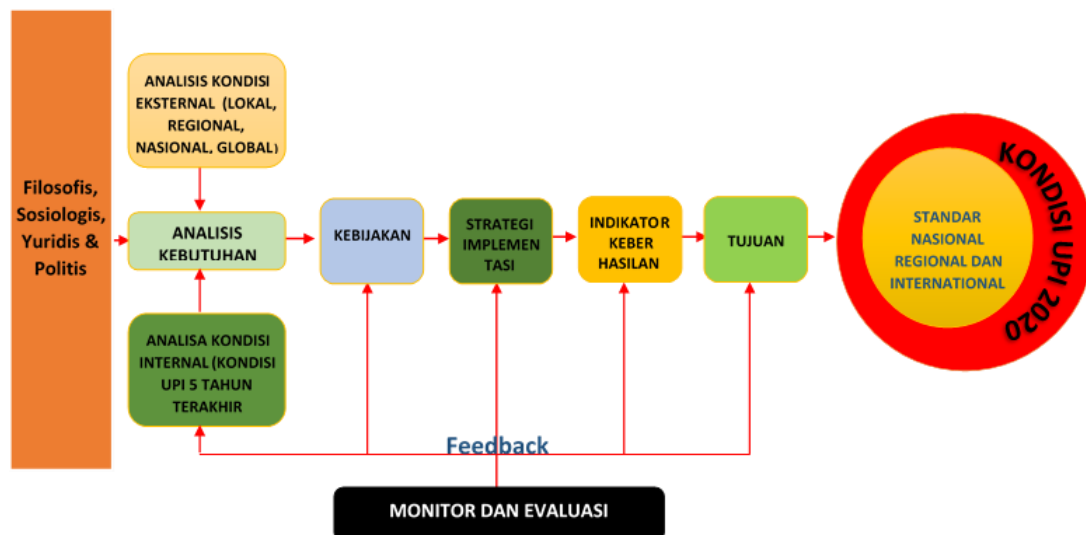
Filosofis, Sosiologis, Yuridis & Politis

ANALISIS KONDISI EKSTERNAL (LOKAL, REGIONAL, NASIONAL, GLOBAL)

ANALISIS KEBUTUHAN

ANALISA KONDISI INTERNAL (KONDISI UPI 5 TAHUN TERAKHIR

KEBIJAKAN

STRATEGI IMPLEMENTASI

INDIKATOR KEBERHASILAN

TUJUAN

KONDISI UPI 2020

STANDAR NASIONAL REGIONAL DAN INTERNATIONAL

Feedback

MONITOR DAN EVALUASI